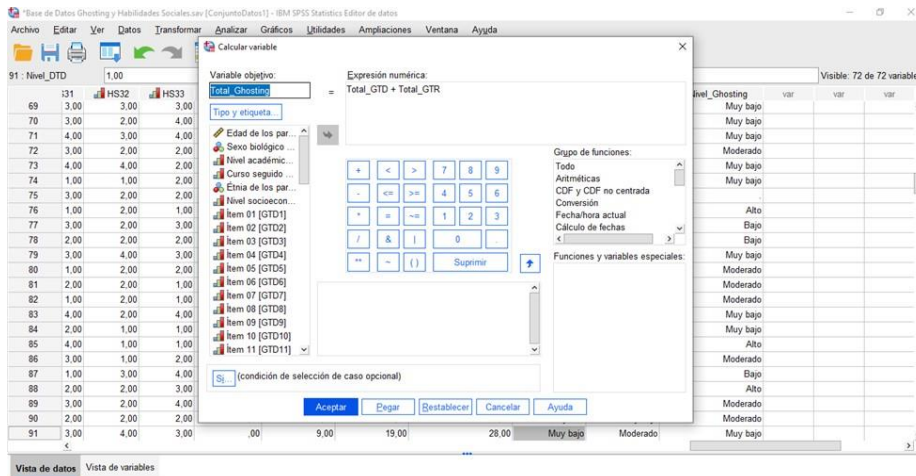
*Base de Datos Ghosting y Habilidades Sociales.sav [ConjuntoDatos1] - IBM SPSS Statistics Editor de datos

Archivo Editar Ver Datos Transformar Analizar Gráficos Utilidades Ampliaciones Ventana Ayuda

91 : Nivel_DTD 1,00

Visible: 72 de 72 variables

| | S31 | HS32 | HS33 |
|---|---|---|---|
| 69 | 3,00 | 3,00 | 3,00 |
| 70 | 3,00 | 2,00 | 4,00 |
| 71 | 4,00 | 3,00 | 4,00 |
| 72 | 3,00 | 2,00 | 2,00 |
| 73 | 4,00 | 4,00 | 2,00 |
| 74 | 1,00 | 1,00 | 2,00 |
| 75 | 3,00 | 2,00 | 2,00 |
| 76 | 1,00 | 2,00 | 1,00 |
| 77 | 3,00 | 2,00 | 3,00 |
| 78 | 2,00 | 2,00 | 2,00 |
| 79 | 3,00 | 4,00 | 3,00 |
| 80 | 1,00 | 2,00 | 2,00 |
| 81 | 2,00 | 2,00 | 1,00 |
| 82 | 1,00 | 2,00 | 1,00 |
| 83 | 4,00 | 2,00 | 4,00 |
| 84 | 2,00 | 1,00 | 1,00 |
| 85 | 4,00 | 1,00 | 1,00 |
| 86 | 3,00 | 1,00 | 2,00 |
| 87 | 1,00 | 3,00 | 4,00 |
| 88 | 2,00 | 2,00 | 3,00 |
| 89 | 3,00 | 2,00 | 4,00 |
| 90 | 2,00 | 2,00 | 2,00 |
| 91 | 3,00 | 4,00 | 3,00 |

Row 91 continued: ,00 9,00 19,00 28,00 Muy bajo Moderado Muy bajo

| Nivel_Ghosting | var | var | var |
|---|---|---|---|
| Muy bajo | | | |
| Muy bajo | | | |
| Muy bajo | | | |
| Moderado | | | |
| Muy bajo | | | |
| Muy bajo | | | |
| | | | |
| Alto | | | |
| Bajo | | | |
| Bajo | | | |
| Muy bajo | | | |
| Moderado | | | |
| Moderado | | | |
| Moderado | | | |
| Muy bajo | | | |
| Muy bajo | | | |
| Alto | | | |
| Moderado | | | |
| Bajo | | | |
| Alto | | | |
| Moderado | | | |
| Moderado | | | |
| Muy bajo | | | |

Calcular variable

Variable objetivo:
Total_Ghosting
=
Expresión numérica:
Total_GTD + Total_GTR

Tipo y etiqueta...

Edad de los par...
Sexo biológico ...
Nivel académic...
Curso seguido ...
Étnia de los par...
Nivel socioecon...
Ítem 01 [GTD1]
Ítem 02 [GTD2]
Ítem 03 [GTD3]
Ítem 04 [GTD4]
Ítem 05 [GTD5]
Ítem 06 [GTD6]
Ítem 07 [GTD7]
Ítem 08 [GTD8]
Ítem 09 [GTD9]
Ítem 10 [GTD10]
Ítem 11 [GTD11]

+ < > 7 8 9
- <= >= 4 5 6
* = ~= 1 2 3
/ & | 0 .
** ~ ( ) Suprimir

Grupo de funciones:
Todo
Aritméticas
CDF y CDF no centrada
Conversión
Fecha/hora actual
Cálculo de fechas

Funciones y variables especiales:

Si... (condición de selección de caso opcional)

Aceptar Pegar Restablecer Cancelar Ayuda

Vista de datos Vista de variables